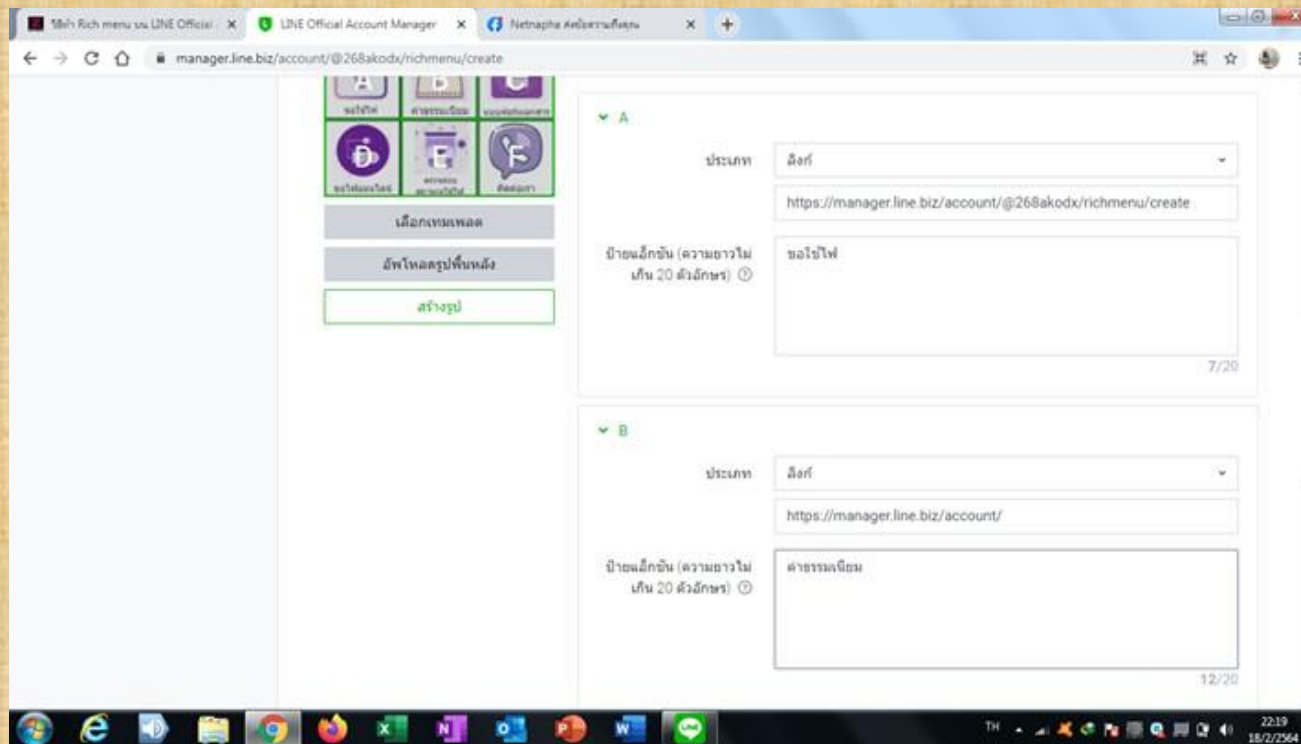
วิธีทำ Rich menu บน LINE Official × LINE Official Account Manager × Netnapha ส่งใจความถึงคุณ × +

manager.line.biz/account/@268akodx/richmenu/create

A
ขอใช้ไฟ
B
ค่าธรรมเนียม
C
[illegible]
D
ขอใส่ออนไลน์
E
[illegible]
F
ติดต่อเรา

เลือกเทมเพลต

อัพโหลดรูปพื้นหลัง

สร้างรูป

A

ประเภท ลิงก์

https://manager.line.biz/account/@268akodx/richmenu/create

ป้ายแอ็กชัน (ความยาวไม่เกิน 20 ตัวอักษร) ⓘ

ขอใช้ไฟ

7/20

B

ประเภท ลิงก์

https://manager.line.biz/account/

ป้ายแอ็กชัน (ความยาวไม่เกิน 20 ตัวอักษร) ⓘ

ค่าธรรมเนียม

12/20

TH 22:19 18/2/2564